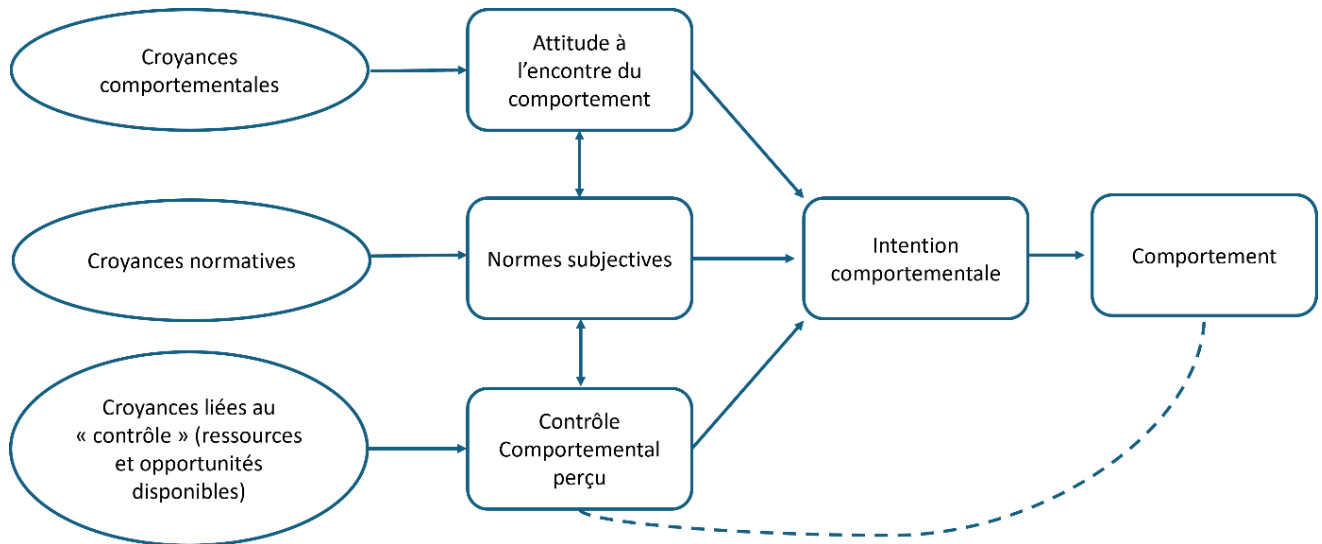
Croyances comportementales

Attitude à l'encontre du comportement

Croyances normatives

Normes subjectives

Intention comportementale

Comportement

Croyances liées au « contrôle » (ressources et opportunités disponibles)

Contrôle Comportemental perçu